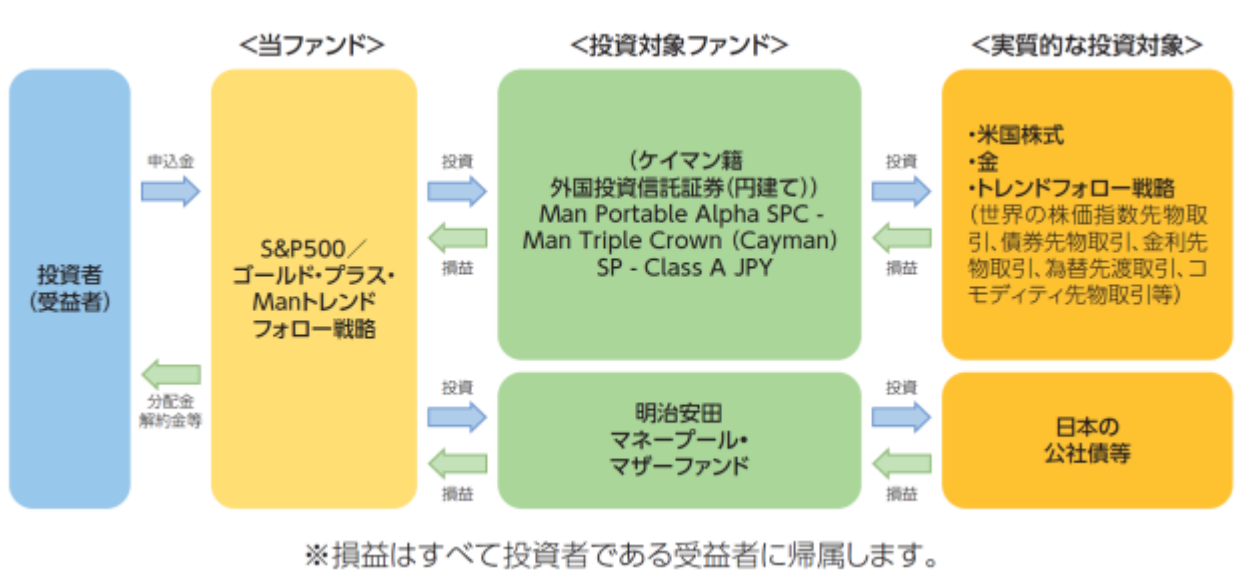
<当ファンド>

<投資対象ファンド>

<実質的な投資対象>

投資者
(受益者)

申込金

分配金
解約金等

S&P500／
ゴールド・プラス・
Manトレンド
フォロー戦略

投資

損益

(ケイマン籍
外国投資信託証券(円建て))
Man Portable Alpha SPC - Man Triple Crown (Cayman) SP - Class A JPY

投資

損益

・米国株式
・金
・トレンドフォロー戦略
(世界の株価指数先物取引、債券先物取引、金利先物取引、為替先渡取引、コモディティ先物取引等)

投資

損益

明治安田
マネープール・
マザーファンド

投資

損益

日本の
公社債等

※損益はすべて投資者である受益者に帰属します。